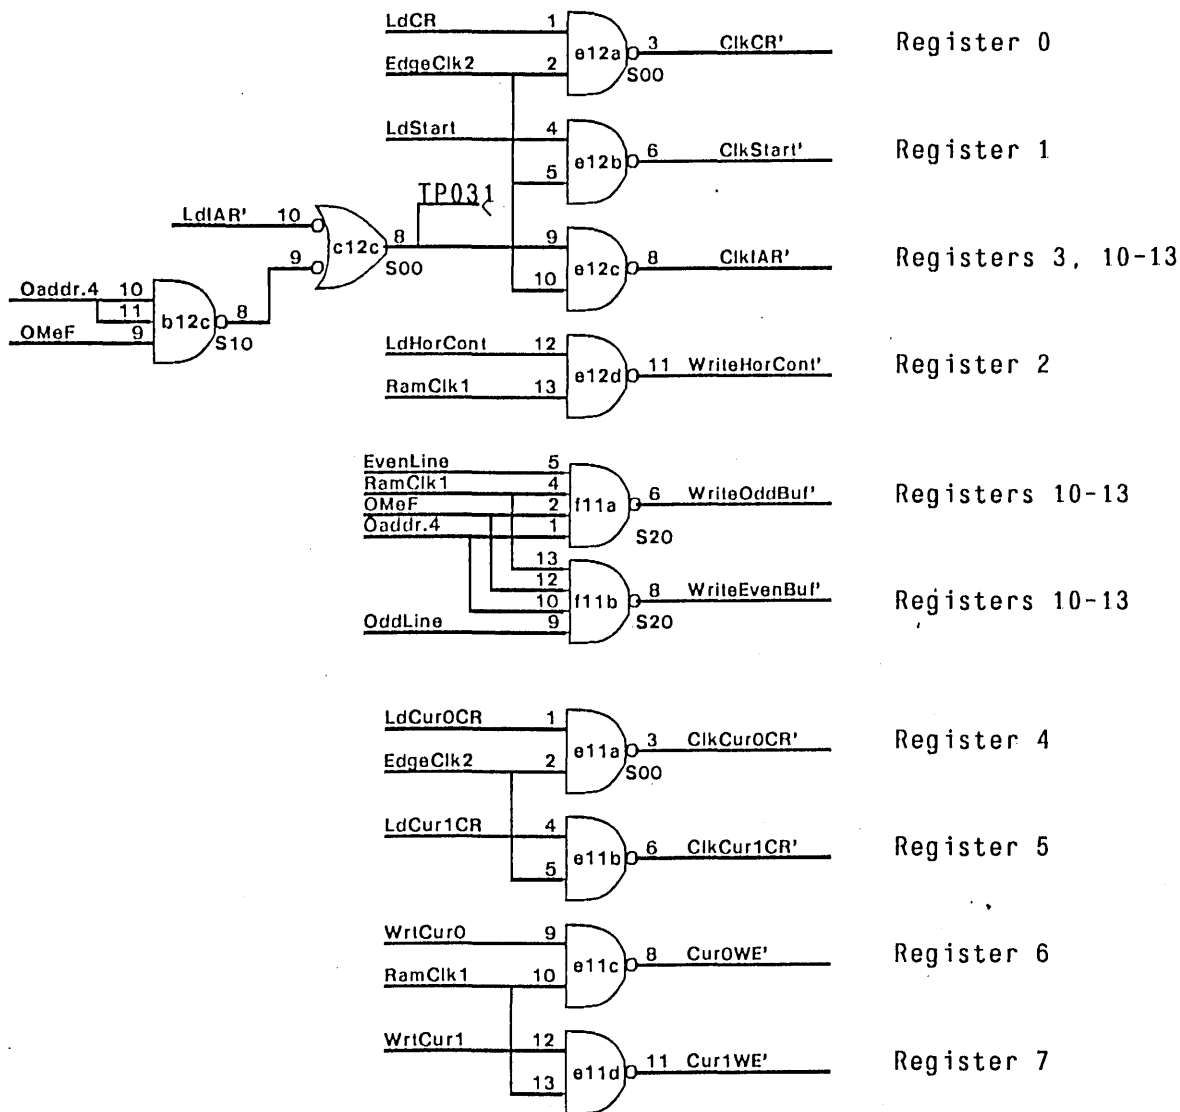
LdCR 1
EdgeClk2 2
e12a 3 ClkCR'
S00
Register 0

LdStart 4
5
e12b 6 ClkStart'
Register 1

TP031
LdIAR' 10
9
c12c 8
S00
9
10
e12c 8 ClkIAR'
Registers 3, 10-13

Oaddr.4 10
11
OMeF 9
b12c 8
S10

LdHorCont 12
RamClk1 13
e12d 11 WriteHorCont'
Register 2

EvenLine 5
RamClk1 4
OMeF 2
Oaddr.4 1
f11a 6 WriteOddBuf'
S20
Registers 10-13

13
12
10
f11b 8 WriteEvenBuf'
OddLine 9
S20
Registers 10-13

LdCur0CR 1
EdgeClk2 2
e11a 3 ClkCur0CR'
S00
Register 4

LdCur1CR 4
5
e11b 6 ClkCur1CR'
Register 5

WrtCur0 9
RamClk1 10
e11c 8 Cur0WE'
Register 6

WrtCur1 12
13
e11d 11 Cur1WE'
Register 7